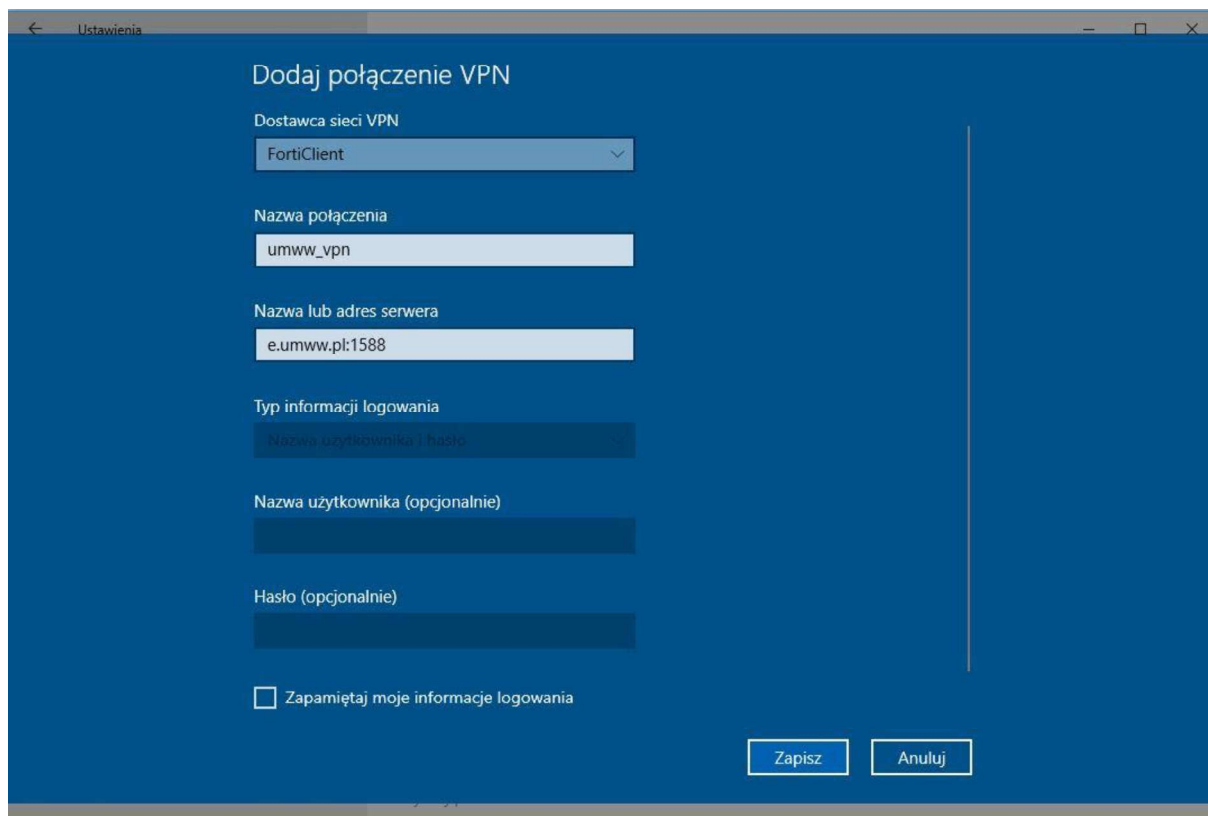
Ustawienia

Dodaj połączenie VPN

Dostawca sieci VPN

FortiClient

Nazwa połączenia

umww_vpn

Nazwa lub adres serwera

e.umww.pl:1588

Typ informacji logowania

Nazwa użytkownika i hasło

Nazwa użytkownika (opcjonalnie)

Hasło (opcjonalnie)

Zapamiętaj moje informacje logowania

Zapisz

Anuluj